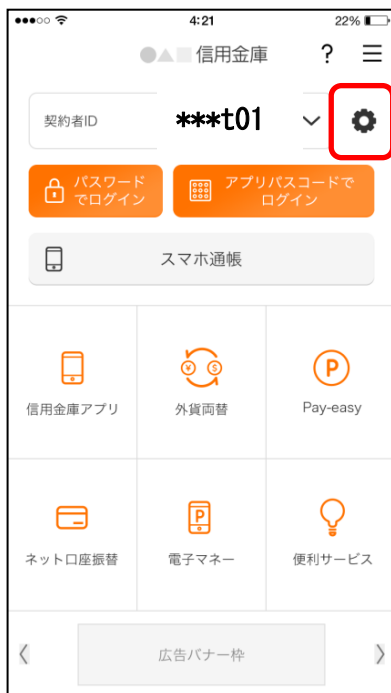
●●●○○ 4:21 22%

●▲■ 信用金庫 ? ☰

契約者ID ***t01

パスワードでログイン

アプリパスコードでログイン

スマホ通帳

信用金庫アプリ

外貨両替

Pay-easy

ネット口座振替

電子マネー

便利サービス

〈 広告バナー枠 〉